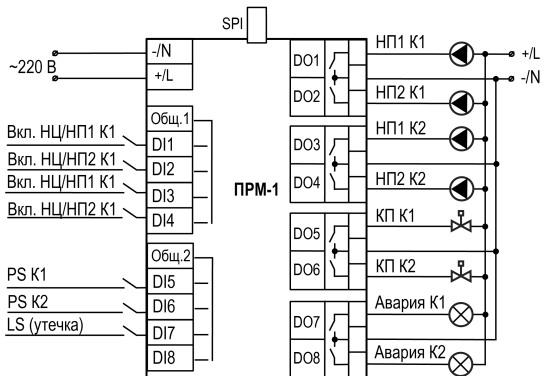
SPI

~220 В

-/N

+/L

Общ.1

Вкл. НЦ/НП1 К1

DI1

Вкл. НЦ/НП2 К1

DI2

Вкл. НЦ/НП1 К1

DI3

Вкл. НЦ/НП2 К1

DI4

Общ.2

PS К1

DI5

PS К2

DI6

LS (утечка)

DI7

DI8

ПРМ-1

DO1

DO2

DO3

DO4

DO5

DO6

DO7

DO8

НП1 К1

НП2 К1

НП1 К2

НП2 К2

КП К1

КП К2

Авария К1

Авария К2

+/L

-/N